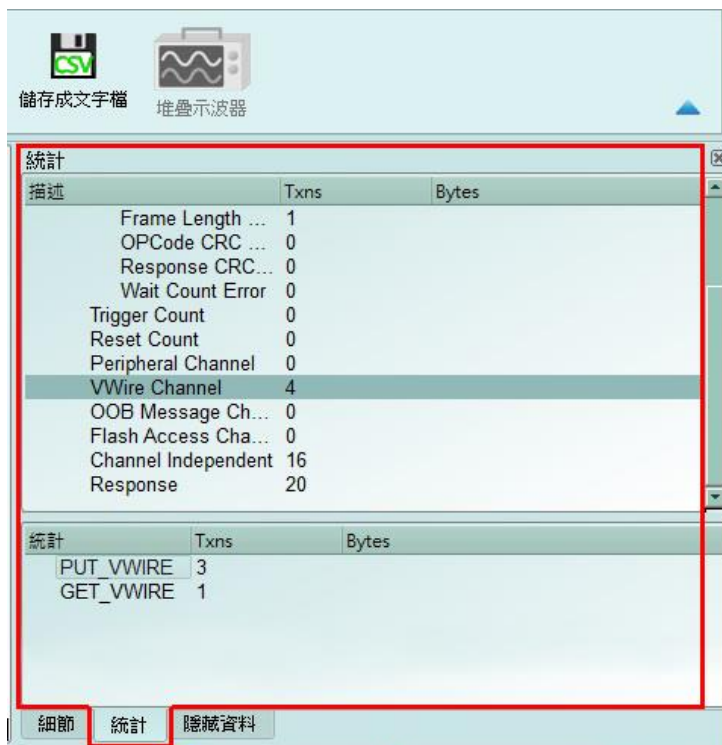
CSV
儲存成文字檔
堆疊示波器

統計

| 描述 | Txns | Bytes |
|---|---|---|
| Frame Length ... | 1 | |
| OPCode CRC ... | 0 | |
| Response CRC... | 0 | |
| Wait Count Error | 0 | |
| Trigger Count | 0 | |
| Reset Count | 0 | |
| Peripheral Channel | 0 | |
| VWire Channel | 4 | |
| OOB Message Ch... | 0 | |
| Flash Access Cha... | 0 | |
| Channel Independent | 16 | |
| Response | 20 | |

| 統計 | Txns | Bytes |
|---|---|---|
| PUT_VWIRE | 3 | |
| GET_VWIRE | 1 | |

細節 統計 隱藏資料